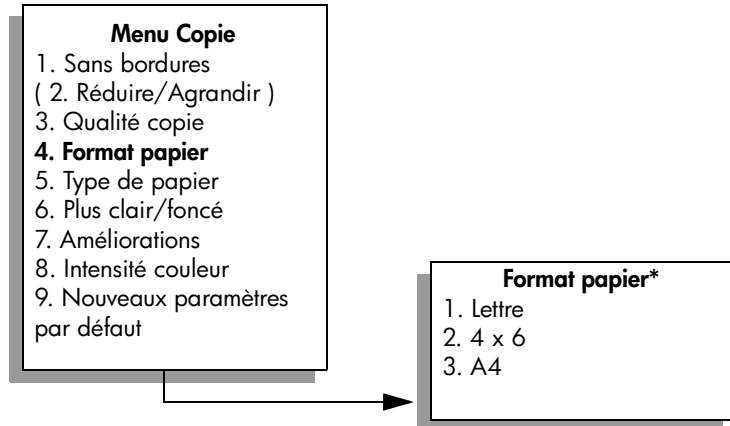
**Menu Copie**
1. Sans bordures
( 2. Réduire/Agrandir )
3. Qualité copie
**4. Format papier**
5. Type de papier
6. Plus clair/foncé
7. Améliorations
8. Intensité couleur
9. Nouveaux paramètres par défaut

**Format papier***
1. Lettre
2. 4 x 6
3. A4